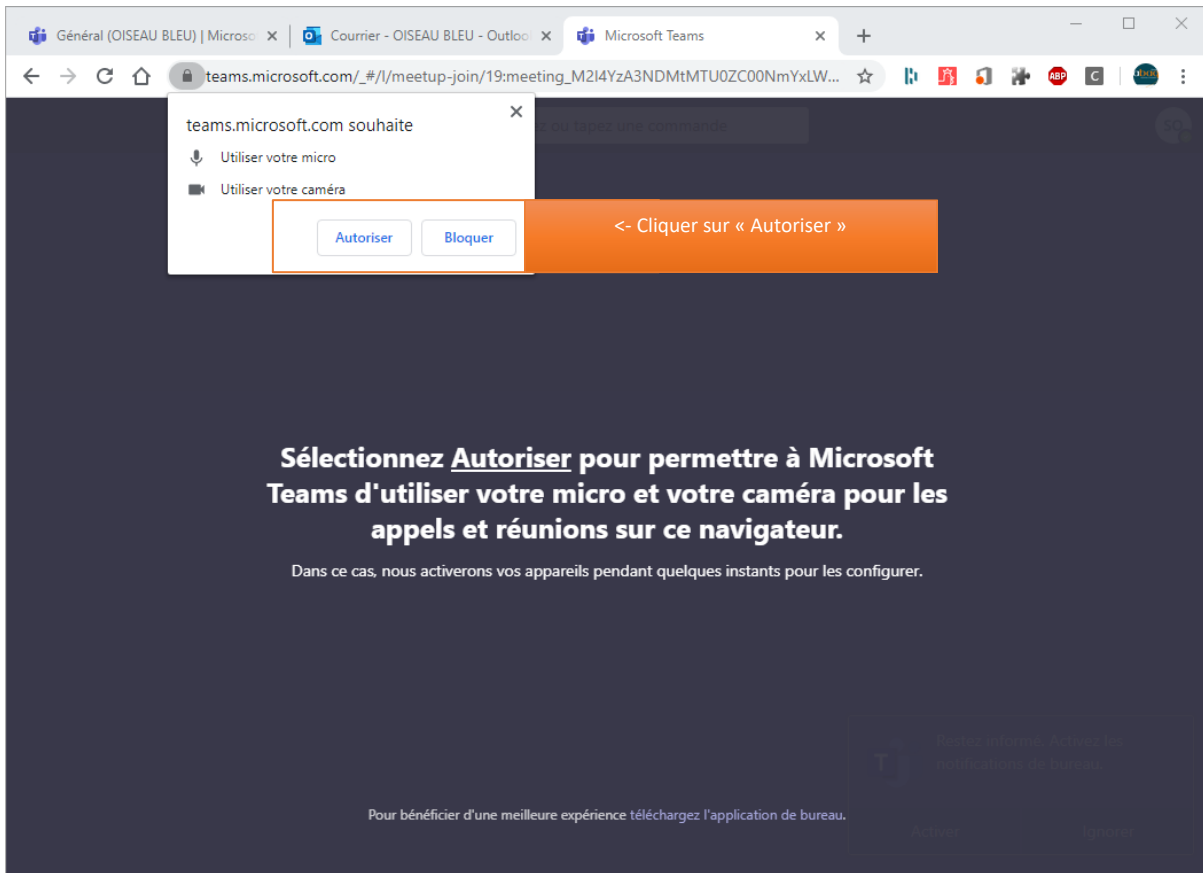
Général (OISEAU BLEU) | Microso ×
Courrier - OISEAU BLEU - Outloo ×
Microsoft Teams ×
+

teams.microsoft.com/_#/l/meetup-join/19:meeting_M2I4YzA3NDMtMTU0ZC00NmYxLW...

teams.microsoft.com souhaite
Utiliser votre micro
Utiliser votre caméra
Autoriser
Bloquer

<- Cliquer sur « Autoriser »

Sélectionnez Autoriser pour permettre à Microsoft Teams d'utiliser votre micro et votre caméra pour les appels et réunions sur ce navigateur.

Dans ce cas, nous activerons vos appareils pendant quelques instants pour les configurer.

Restez informé. Activez les notifications de bureau.

Activer
Ignorer

Pour bénéficier d'une meilleure expérience téléchargez l'application de bureau.